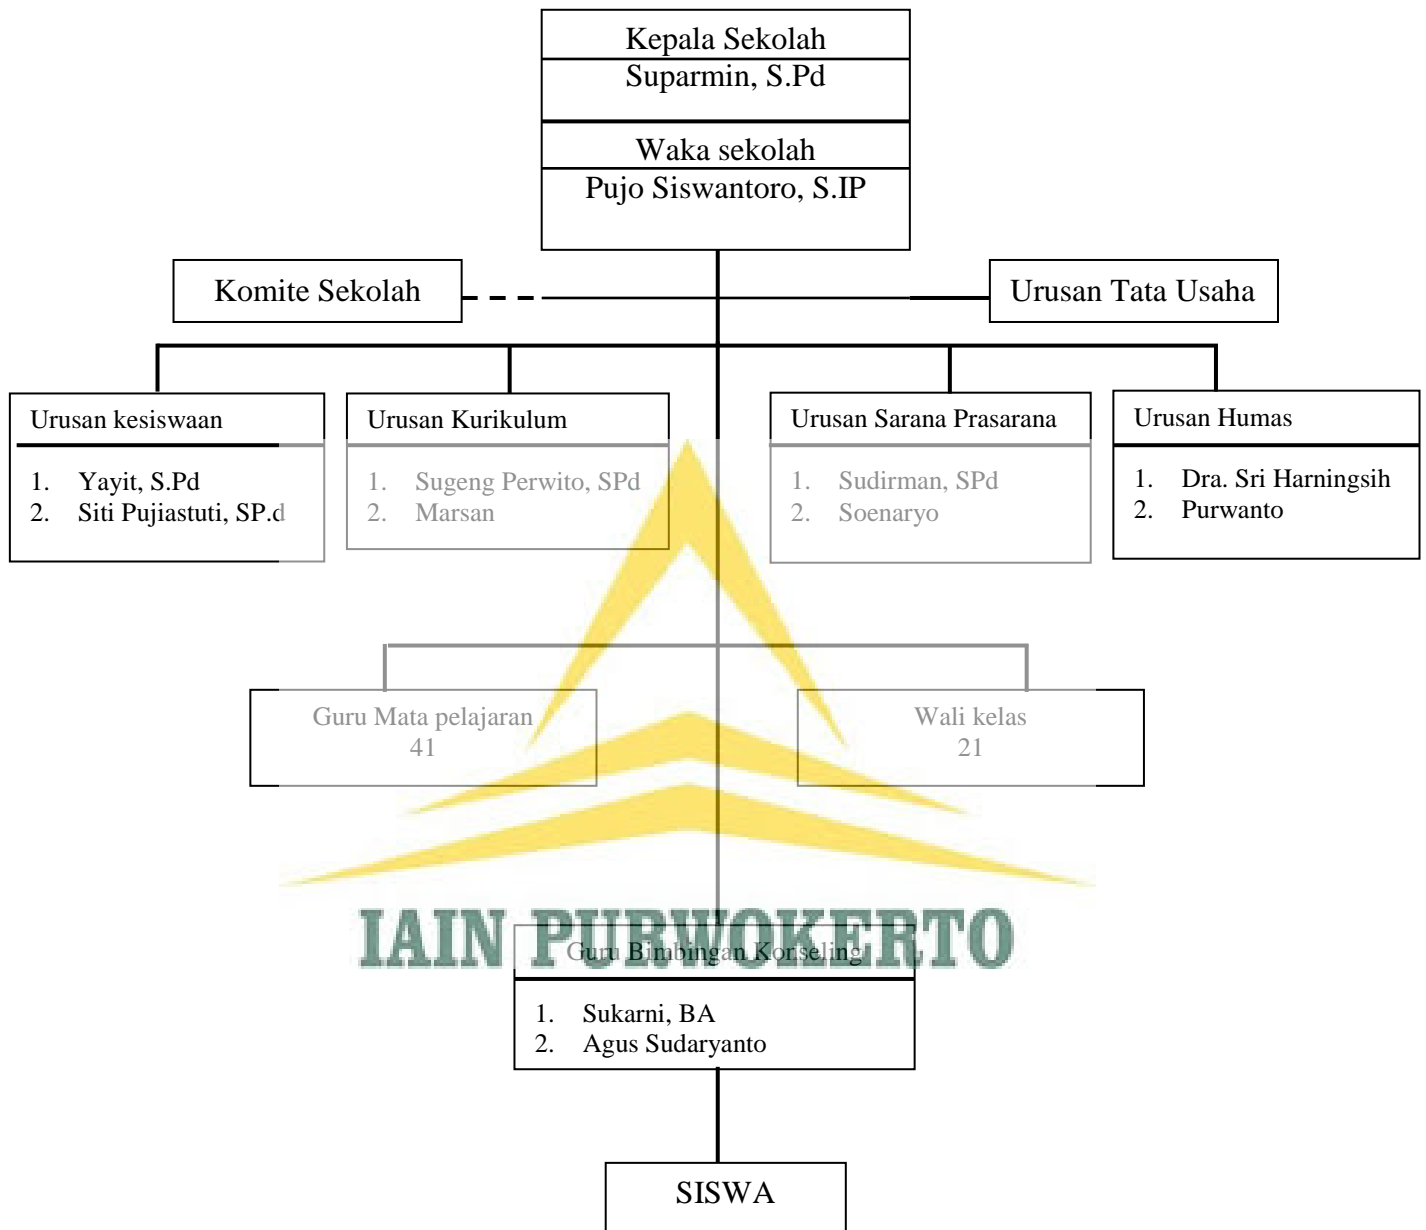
Kepala Sekolah
Suparmin, S.Pd

Waka sekolah
Pujo Siswantoro, S.IP

Komite Sekolah

Urusan Tata Usaha

Urusan kesiswaan
1. Yayit, S.Pd
2. Siti Pujiastuti, SP.d

Urusan Kurikulum
1. Sugeng Perwito, SPd
2. Marsan

Urusan Sarana Prasarana
1. Sudirman, SPd
2. Soenaryo

Urusan Humas
1. Dra. Sri Harningsih
2. Purwanto

Guru Mata pelajaran
41

Wali kelas
21

IAIN PURWOKERTO

Guru Bimbingan Konseling
1. Sukarni, BA
2. Agus Sudaryanto

SISWA